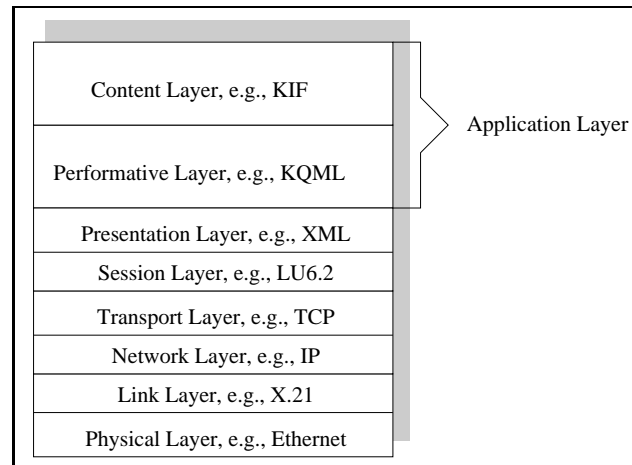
Content Layer, e.g., KIF

Performative Layer, e.g., KQML

Application Layer

Presentation Layer, e.g., XML

Session Layer, e.g., LU6.2

Transport Layer, e.g., TCP

Network Layer, e.g., IP

Link Layer, e.g., X.21

Physical Layer, e.g., Ethernet